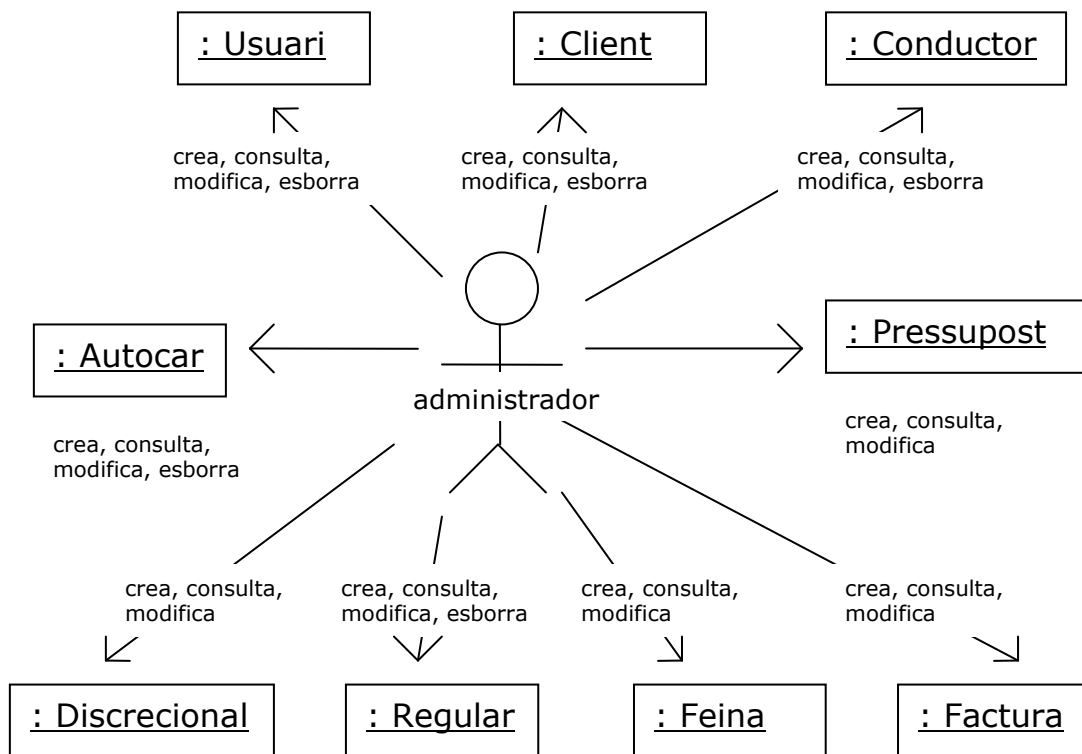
: Usuari

: Client

: Conductor

crea, consulta, modifica, esborra

crea, consulta, modifica, esborra

crea, consulta, modifica, esborra

: Autocar

: Pressupost

administrador

crea, consulta, modifica, esborra

crea, consulta, modifica

crea, consulta, modifica

crea, consulta, modifica, esborra

crea, consulta, modifica

crea, consulta, modifica

: Discrecional

: Regular

: Feina

: Factura